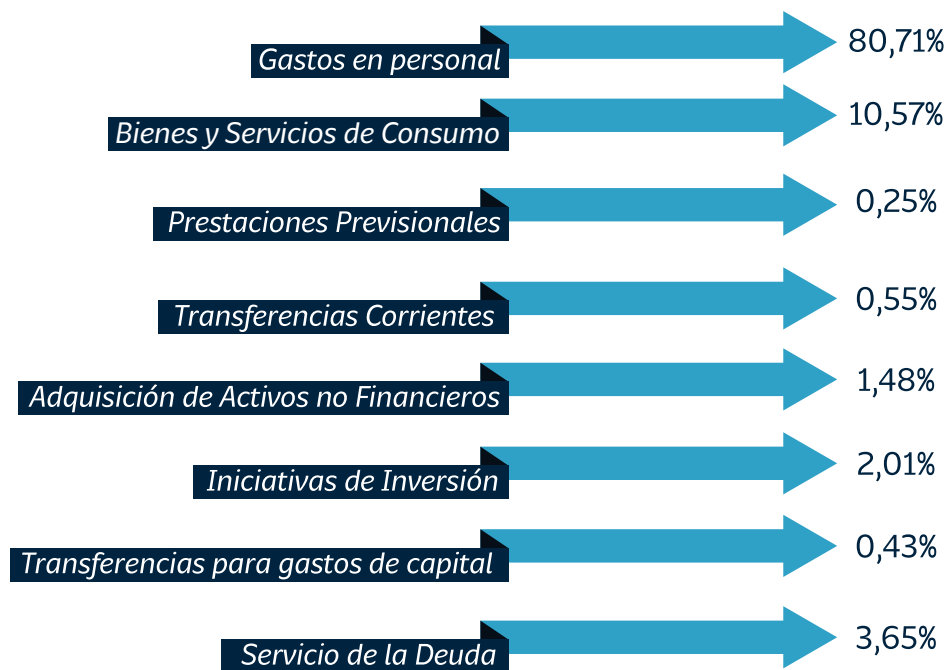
Gastos en personal 80,71%

Bienes y Servicios de Consumo 10,57%

Prestaciones Previsionales 0,25%

Transferencias Corrientes 0,55%

Adquisición de Activos no Financieros 1,48%

Iniciativas de Inversión 2,01%

Transferencias para gastos de capital 0,43%

Servicio de la Deuda 3,65%